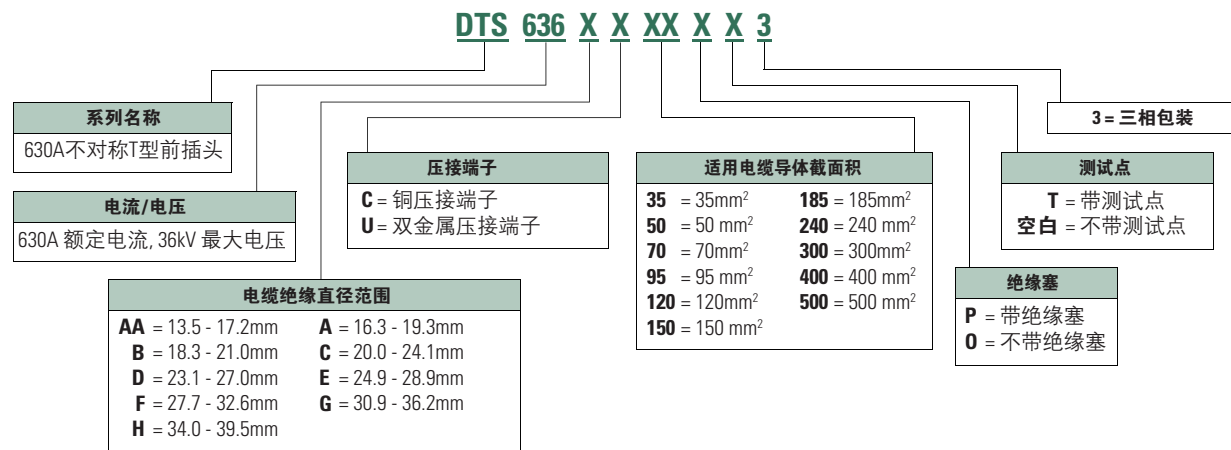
DTS 636 X X XX X X 3

系列名称
630A不对称T型前插头

电流/电压
630A 额定电流, 36kV 最大电压

电缆绝缘直径范围

| | |
|---|---|
| **AA** = 13.5 - 17.2mm | **A** = 16.3 - 19.3mm |
| **B** = 18.3 - 21.0mm | **C** = 20.0 - 24.1mm |
| **D** = 23.1 - 27.0mm | **E** = 24.9 - 28.9mm |
| **F** = 27.7 - 32.6mm | **G** = 30.9 - 36.2mm |
| **H** = 34.0 - 39.5mm | |

压接端子
**C** = 铜压接端子
**U** = 双金属压接端子

适用电缆导体截面积

| | |
|---|---|
| **35** = 35mm$^2$ | **185** = 185mm$^2$ |
| **50** = 50 mm$^2$ | **240** = 240 mm$^2$ |
| **70** = 70mm$^2$ | **300** = 300mm$^2$ |
| **95** = 95 mm$^2$ | **400** = 400 mm$^2$ |
| **120** = 120mm$^2$ | **500** = 500 mm$^2$ |
| **150** = 150 mm$^2$ | |

绝缘塞
**P** = 带绝缘塞
**O** = 不带绝缘塞

测试点
**T** = 带测试点
**空白** = 不带测试点

**3 = 三相包装**